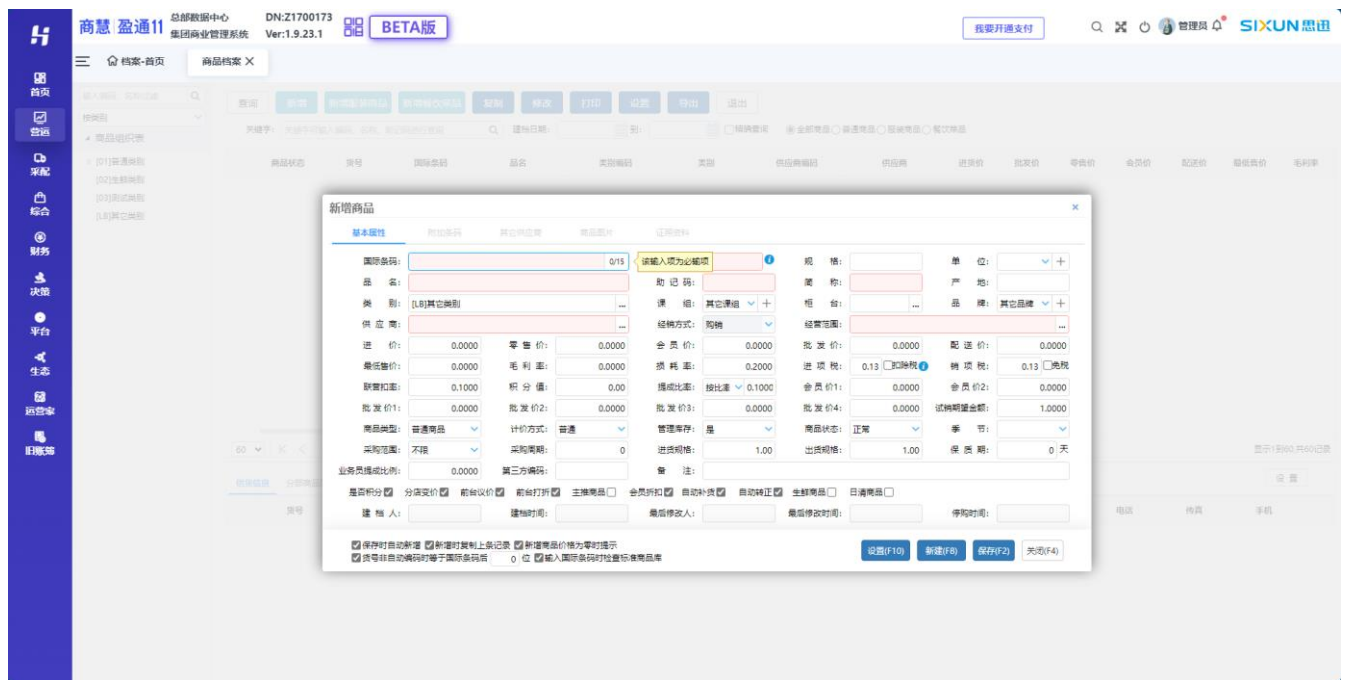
商慧 盈通11 总部数据中心 集团商业管理系统 DN:Z1700173 Ver:1.9.23.1 BETA版

我要开通支付 管理员 SIXUN思迅

首页 营运 采配 综合 财务 决策 平台 生态 运营家 旧账簿

档案-首页 商品档案

查询 新增 新增(复制)商品 新增(修改)商品 复制 修改 打印 设置 导出 退出

商品组织表
[01]普通类别
[02]生鲜类别
[03]测试类别
[LB]其它类别

商品状态 货号 国际条码 品名 类别编码 类别 供应商编码 供应商 进货价 批发价 零售价 会员价 配送价 最低售价 毛利率

新增商品

基本属性 附加条码 其它供应商 商品图片 证照资料

国际条码: 0/15 请输入项为必输项
规格: 单位:
品名: 助记码: 简称: 产地:
类别: [LB]其它类别 课组: 其它课组 柜台: 品牌: 其它品牌
供应商: 经销方式: 购销 经营范围:
进价: 0.0000 零售价: 0.0000 会员价: 0.0000 批发价: 0.0000 配送价: 0.0000
最低售价: 0.0000 毛利率: 0.0000 损耗率: 0.2000 进项税: 0.13 扣除税 销项税: 0.13 免税
联营扣率: 0.1000 积分值: 0.00 提成比率: 按比率 0.1000 会员价1: 0.0000 会员价2: 0.0000
批发价1: 0.0000 批发价2: 0.0000 批发价3: 0.0000 批发价4: 0.0000 试销期望金额: 1.0000
商品类型: 普通商品 计价方式: 普通 管理库存: 是 商品状态: 正常 季节:
采购范围: 不限 采购周期: 0 进货规格: 1.00 出货规格: 1.00 保质期: 0 天
业务员提成比例: 0.0000 第三方编码: 备注:
是否积分 分店变价 前台议价 前台打折 主推商品 会员折扣 自动补货 自动转正 生鲜商品 日清商品
建档人: 建档时间: 最后修改人: 最后修改时间: 停购时间:

保存时自动新增 新增时复制上条记录 新增商品价格为零时提示
货号非自动编码时等于国际条码后 0 位 输入国际条码时检查标准商品库

设置(F10) 新建(F8) 保存(F2) 关闭(F4)

60 显示1到60,共60记录
货号 电话 传真 手机 设置